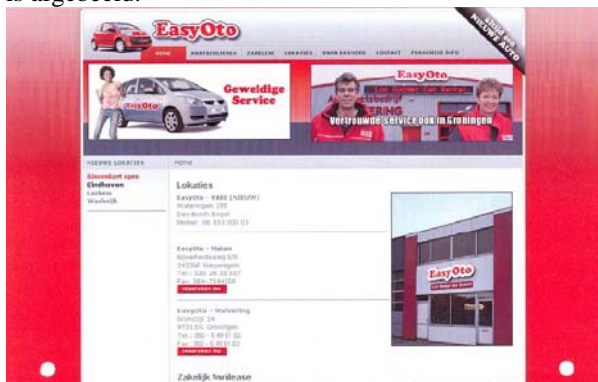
is afgebeeld.

EasyOto

HOME AUTOVOORRAAD ZAKELIJK LOKATIES OVER EASYOTO CONTACT FINANCIELE INFO

KIJK EENS BIJ NIEUWE AUTO

EasyOto

Geweldige Service

EasyOto

Vertrouwde service ook in Groningen

NIEUWE LOKATIES

Binnenkort open
Eindhoven
Lochem
Waalwijk

Home

Lokaties

EasyOto - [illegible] (NIEUW)
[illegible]
Den Bosch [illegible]
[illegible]

EasyOto - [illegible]
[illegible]
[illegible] Nieuwegein
Tel.: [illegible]
Fax: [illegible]

EasyOto - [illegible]
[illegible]
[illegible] Groningen
Tel.: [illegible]
Fax: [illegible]

EasyOto

Zakelijk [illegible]lease